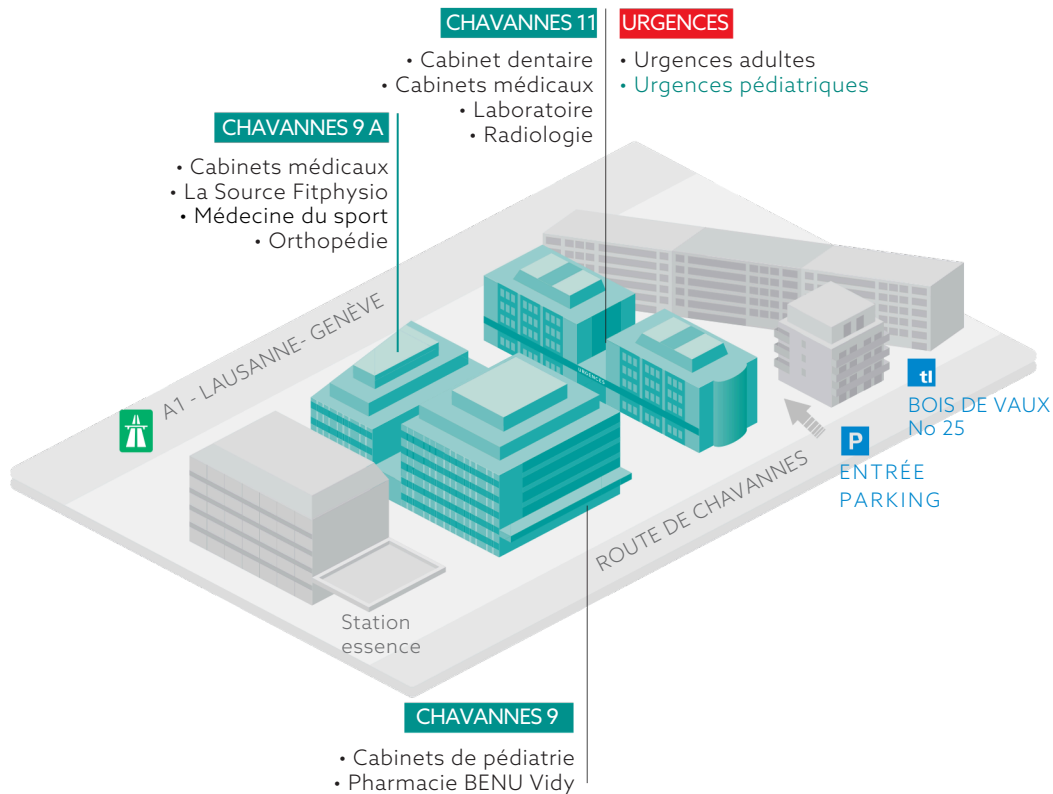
CHAVANNES 11

• Cabinet dentaire
• Cabinets médicaux
• Laboratoire
• Radiologie

URGENCES

• Urgences adultes
• Urgences pédiatriques

CHAVANNES 9 A

• Cabinets médicaux
• La Source Fitphysio
• Médecine du sport
• Orthopédie

A1 - LAUSANNE- GENÈVE

URGENCES

tl
BOIS DE VAUX
No 25

P
ENTRÉE
PARKING

ROUTE DE CHAVANNES

Station
essence

CHAVANNES 9

• Cabinets de pédiatrie
• Pharmacie BENU Vidy